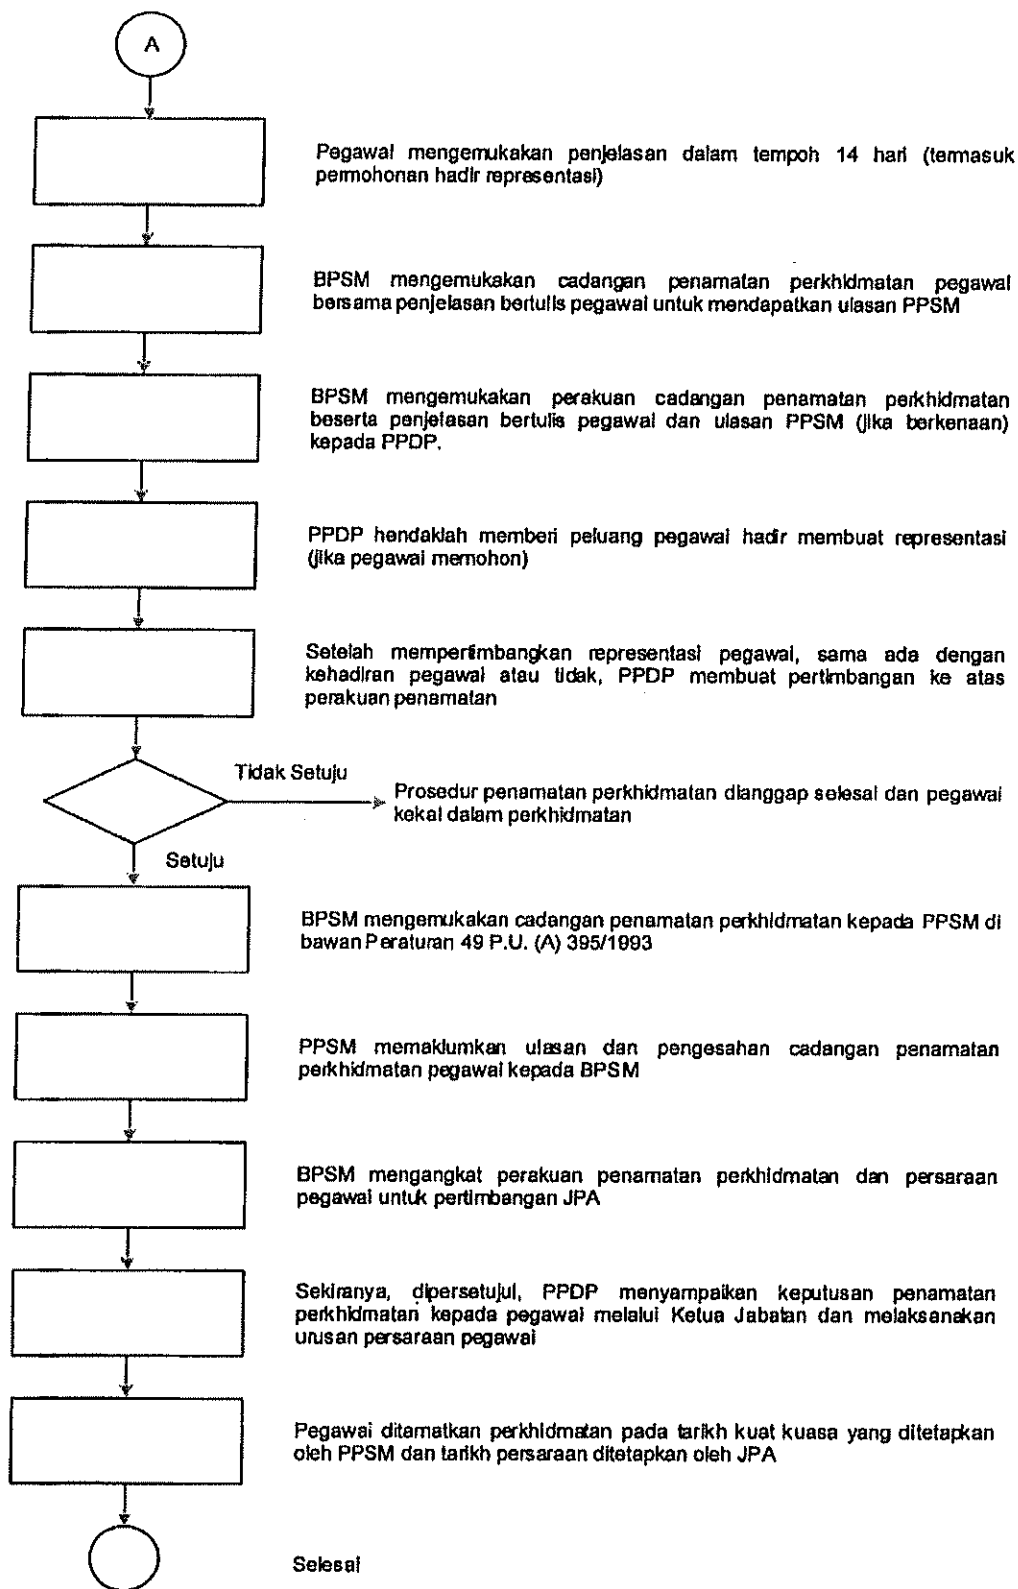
A

Pegawai mengemukakan penjelasan dalam tempoh 14 hari (termasuk permohonan hadir representasi)

BPSM mengemukakan cadangan penamatan perkhidmatan pegawai bersama penjelasan bertulis pegawai untuk mendapatkan ulasan PPSM

BPSM mengemukakan perakuan cadangan penamatan perkhidmatan beserta penjelasan bertulis pegawai dan ulasan PPSM (jika berkenaan) kepada PPDP.

PPDP hendaklah memberi peluang pegawai hadir membuat representasi (jika pegawai memohon)

Setelah mempertimbangkan representasi pegawai, sama ada dengan kehadiran pegawai atau tidak, PPDP membuat pertimbangan ke atas perakuan penamatan

Tidak Setuju

Prosedur penamatan perkhidmatan dianggap selesai dan pegawai kekal dalam perkhidmatan

Setuju

BPSM mengemukakan cadangan penamatan perkhidmatan kepada PPSM di bawah Peraturan 49 P.U. (A) 395/1993

PPSM memaklumkan ulasan dan pengesahan cadangan penamatan perkhidmatan pegawai kepada BPSM

BPSM mengangkat perakuan penamatan perkhidmatan dan persaraan pegawai untuk pertimbangan JPA

Sekiranya, dipersetujui, PPDP menyampaikan keputusan penamatan perkhidmatan kepada pegawai melalui Ketua Jabatan dan melaksanakan urusan persaraan pegawai

Pegawai ditamatkan perkhidmatan pada tarikh kuat kuasa yang ditetapkan oleh PPSM dan tarikh persaraan ditetapkan oleh JPA

Selesai